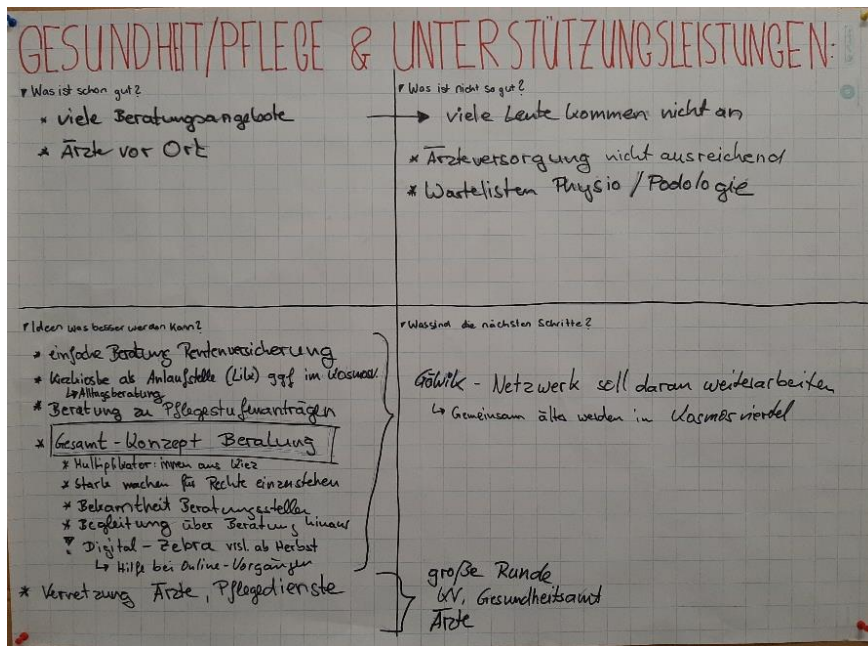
GESUNDHEIT/PFLEGE & UNTERSTÜTZUNGSLEISTUNGEN:

Was ist schon gut?

* viele Beratungsangebote
* Ärzte vor Ort

Was ist nicht so gut?

→ viele Leute kommen nicht an

* Ärzteversorgung nicht ausreichend
* Wartelisten Physio / Podologie

Ideen was besser werden kann?

* einfache Beratung Rentenversicherung
* Kiezkiste als Anlaufstelle (Lili) ggf. im Kosmos
↳ Alltagsberatung
* Beratung zu Pflegestufenanträgen
* Gesamt-Konzept Beratung
* Multiplikator: innen aus Kiez
* Starke machen für Rechte einzustehen
* Bekanntheit Beratungsstellen
* Begleitung über Beratung hinaus
* Digital-Zebra vsl. ab Herbst
↳ Hilfe bei Online-Vorgängen
* Vernetzung Ärzte, Pflegedienste

Was sind die nächsten Schritte?

Gäwik - Netzwerk soll daran weiterarbeiten
↳ Gemeinsam älter werden im Kosmosviertel

große Runde
KV, Gesundheitsamt
Ärzte